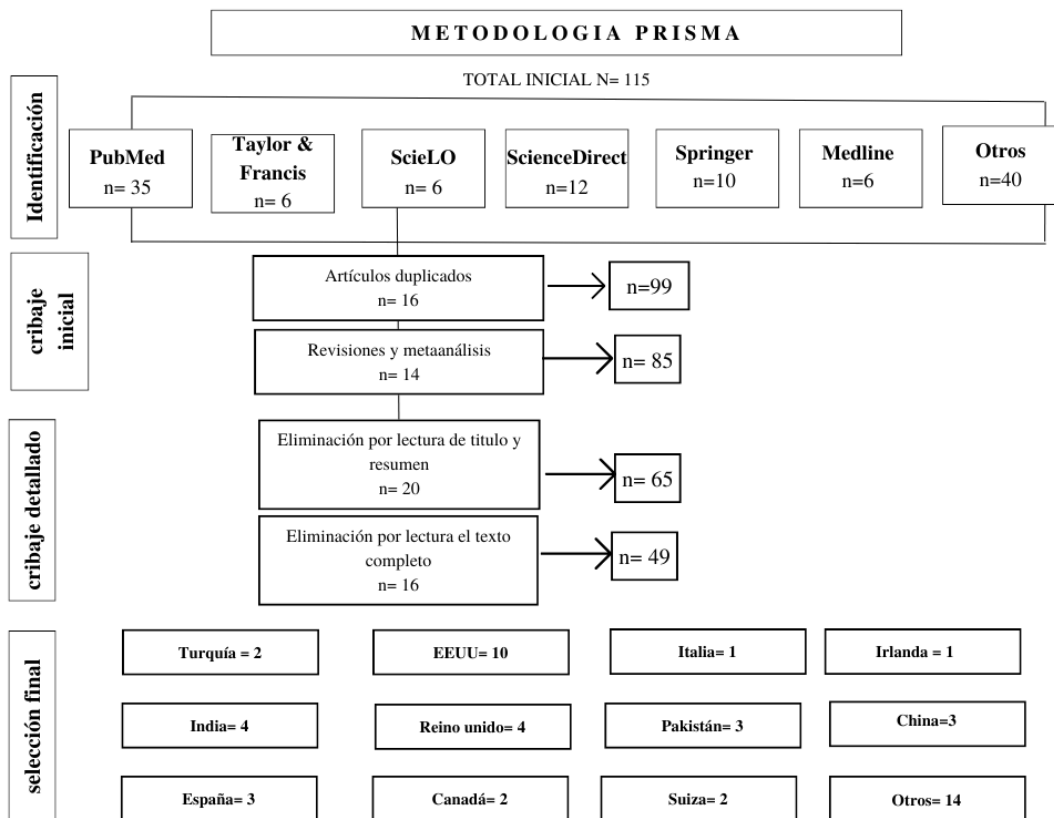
METODOLOGIA PRISMA

TOTAL INICIAL N= 115

Identificación

PubMed
n= 35

Taylor & Francis
n= 6

ScieLO
n= 6

ScienceDirect
n=12

Springer
n=10

Medline
n=6

Otros
n=40

cribaje inicial

Artículos duplicados
n= 16

n=99

Revisiones y metaanálisis
n= 14

n= 85

cribaje detallado

Eliminación por lectura de titulo y resumen
n= 20

n= 65

Eliminación por lectura el texto completo
n= 16

n= 49

selección final

Turquía = 2

EEUU= 10

Italia= 1

Irlanda = 1

India= 4

Reino unido= 4

Pakistán= 3

China=3

España= 3

Canadá= 2

Suiza= 2

Otros= 14